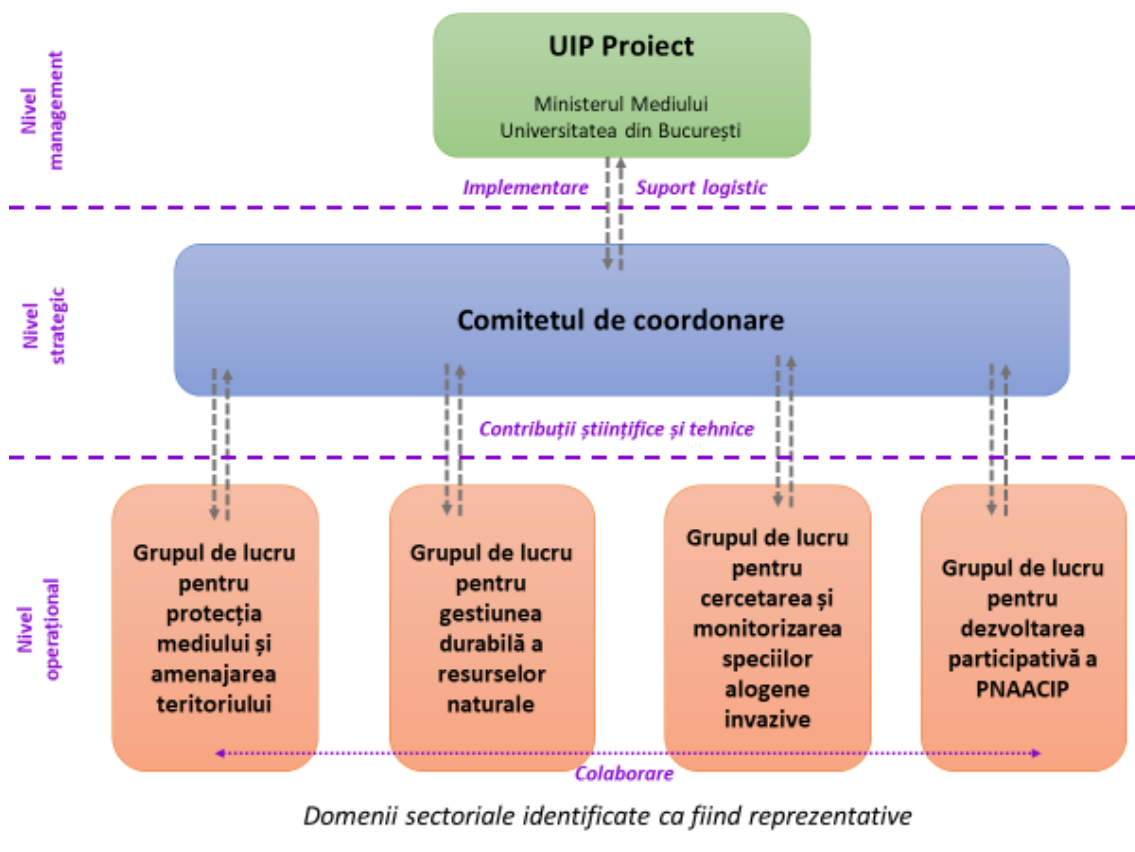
Nivel management

UIP Proiect

Ministerul Mediului
Universitatea din București

Implementare

Suport logistic

Nivel strategic

Comitetul de coordonare

Contribuții științifice și tehnice

Nivel operațional

Grupul de lucru pentru protecția mediului și amenajarea teritoriului

Grupul de lucru pentru gestiunea durabilă a resurselor naturale

Grupul de lucru pentru cercetarea și monitorizarea speciilor alogene invazive

Grupul de lucru pentru dezvoltarea participativă a PNAACIP

Colaborare

Domenii sectoriale identificate ca fiind reprezentative